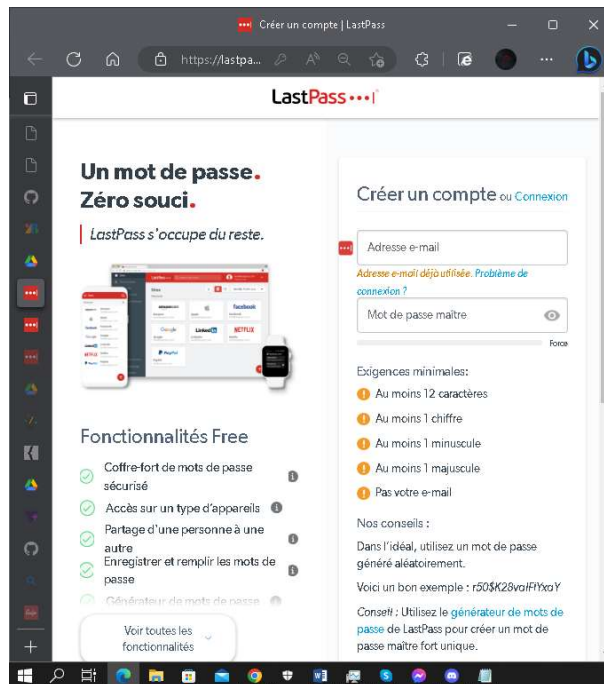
Créer un compte | LastPass

https://lastpa...

LastPass•••|

Un mot de passe.
Zéro souci.

LastPass s'occupe du reste.

Facebook
Google
LinkedIn
NETFLIX
PayPal

Fonctionnalités Free

Coffre-fort de mots de passe sécurisé

Accès sur un type d'appareils

Partage d'une personne à une autre

Enregistrer et remplir les mots de passe

Générateur de mots de passe

Voir toutes les fonctionnalités

Créer un compte ou Connexion

Adresse e-mail

Adresse e-mail déjà utilisée. Problème de connexion ?

Mot de passe maître

Force

Exigences minimales:

Au moins 12 caractères

Au moins 1 chiffre

Au moins 1 minuscule

Au moins 1 majuscule

Pas votre e-mail

Nos conseils :

Dans l'idéal, utilisez un mot de passe généré aléatoirement.

Voici un bon exemple : r50$K28vaIFfYxaY

Conseil : Utilisez le générateur de mots de passe de LastPass pour créer un mot de passe maître fort unique.